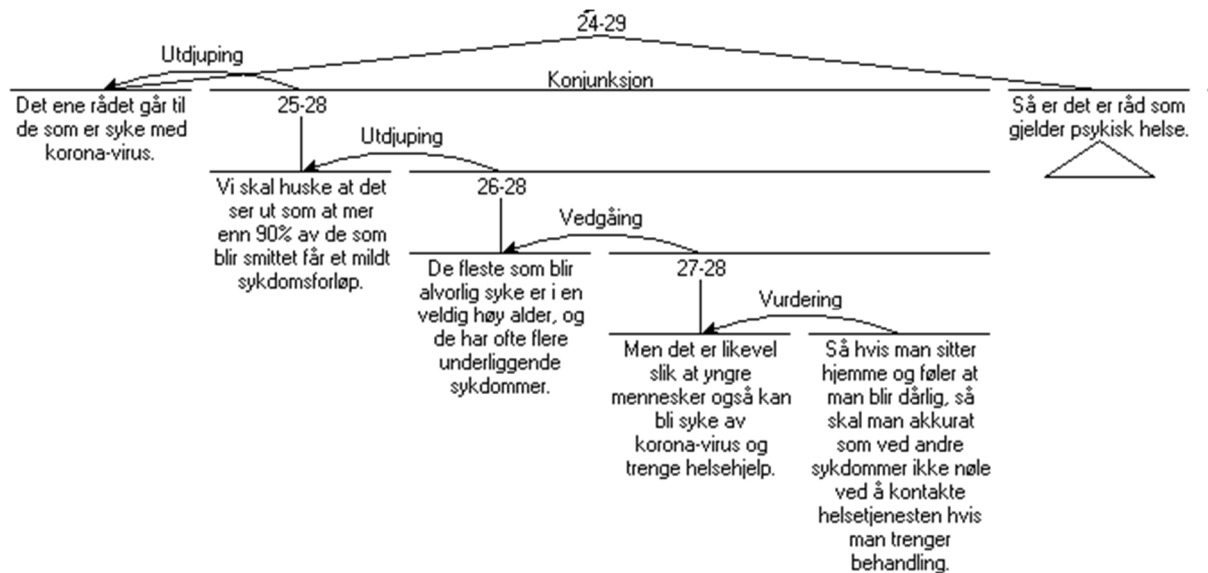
24-29

Utdjuping

Konjunksjon

Det ene rådet går til de som er syke med korona-virus.

25-28

Utdjuping

Så er det er råd som gjelder psykisk helse.

Vi skal huske at det ser ut som at mer enn 90% av de som blir smittet får et mildt sykdomsforløp.

26-28

Vedgåing

De fleste som blir alvorlig syke er i en veldig høy alder, og de har ofte flere underliggende sykdommer.

27-28

Vurdering

Men det er likevel slik at yngre mennesker også kan bli syke av korona-virus og trenge helsehjelp.

Så hvis man sitter hjemme og føler at man blir dårlig, så skal man akkurat som ved andre sykdommer ikke nøle ved å kontakte helsetjenesten hvis man trenger behandling.